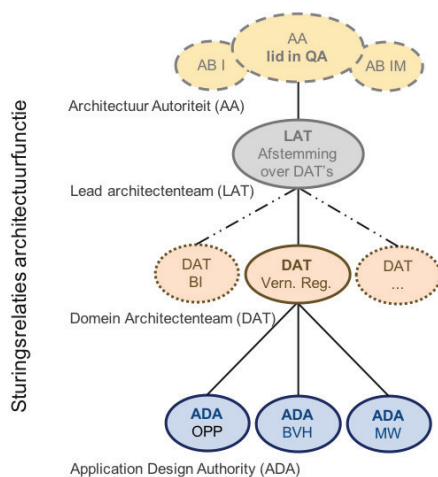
Sturingsrelaties architectuurfunctie

AB I

AA
lid in QA

AB IM

Architectuur Autoriteit (AA)

LAT
Afstemming over DAT's

Lead architectenteam (LAT)

DAT
BI

DAT
Vern. Reg.

DAT
...

Domein Architectenteam (DAT)

ADA
OPP

ADA
BVH

ADA
MW

Application Design Authority (ADA)